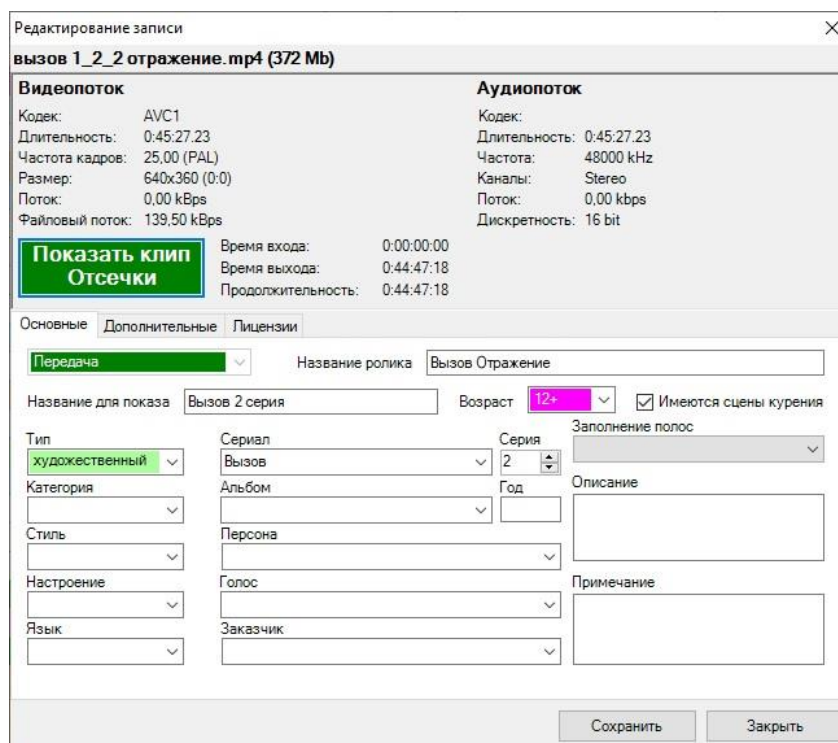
Редактирование записи

вызов 1_2_2 отражение.mp4 (372 Mb)

Видеопоток

Кодек: AVC1
Длительность: 0:45:27.23
Частота кадров: 25,00 (PAL)
Размер: 640x360 (0:0)
Поток: 0,00 kBps
Файловый поток: 139,50 kBps

Показать клип
Отсечки

Время входа: 0:00:00:00
Время выхода: 0:44:47:18
Продолжительность: 0:44:47:18

Аудиопоток

Кодек:
Длительность: 0:45:27.23
Частота: 48000 kHz
Каналы: Stereo
Поток: 0,00 kbps
Дискретность: 16 bit

Основные | Дополнительные | Лицензии

Передача
Название ролика: Вызов Отражение
Название для показа: Вызов 2 серия
Возраст: 12+
Имеются сцены курения
Тип: художественный
Сериал: Вызов
Серия: 2
Заполнение полос
Категория
Альбом
Год
Описание
Стиль
Персона
Настроение
Голос
Примечание
Язык
Заказчик

Сохранить
Закрыть